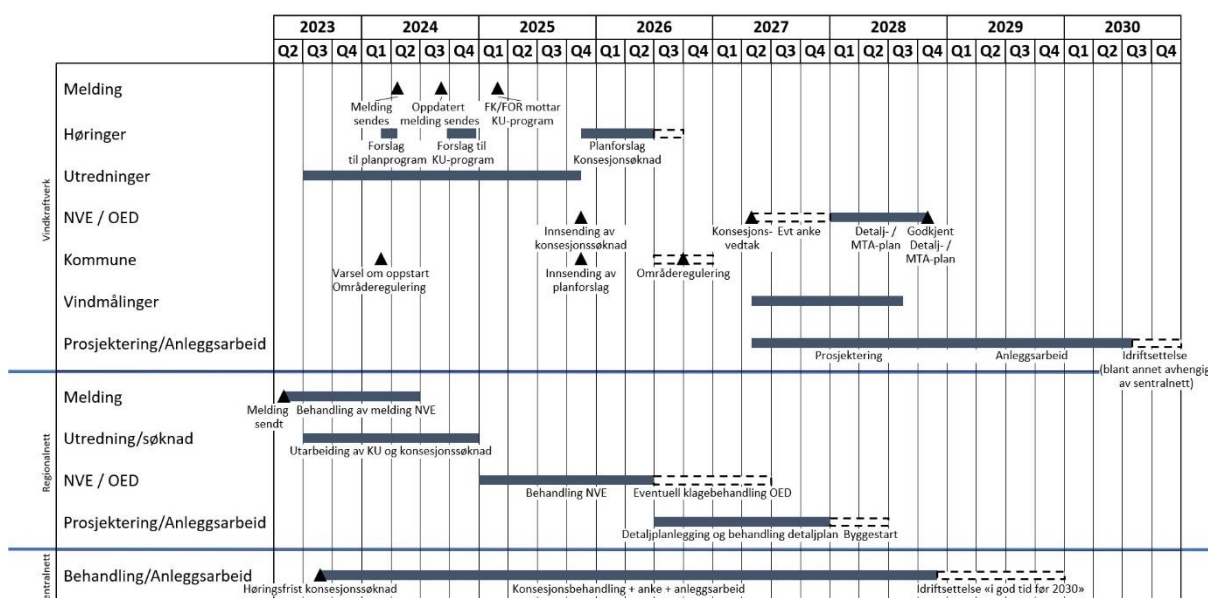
| | 2023 | | | 2024 | | | | 2025 | | | | 2026 | | | | 2027 | | | | 2028 | | | | 2029 | | | | 2030 | | | |
|---|---|---|---|---|---|---|---|---|---|---|---|---|---|---|---|---|---|---|---|---|---|---|---|---|---|---|---|---|---|---|---|
| | Q2 | Q3 | Q4 | Q1 | Q2 | Q3 | Q4 | Q1 | Q2 | Q3 | Q4 | Q1 | Q2 | Q3 | Q4 | Q1 | Q2 | Q3 | Q4 | Q1 | Q2 | Q3 | Q4 | Q1 | Q2 | Q3 | Q4 | Q1 | Q2 | Q3 | Q4 |

Vindkraftverk

Melding
Melding sendes
Oppdatert melding sendes
FK/FOR mottar KU-program

Høringer
Forslag til planprogram
Forslag til KU-program
Planforslag Konsesjonsøknad

Utredninger

NVE / OED
Innsending av konsesjonssøknad
Konsesjons-vedtak
Evt anke
Detalj- / MTA-plan
Godkjent Detalj- / MTA-plan

Kommune
Varsel om oppstart Områderegulering
Innsending av planforslag
Områderegulering

Vindmålinger

Prosjektering/Anleggsarbeid
Prosjektering
Anleggsarbeid
Idriftsettelse (blant annet avhengig av sentralnett)

Regionalnett

Melding
Melding sendt
Behandling av melding NVE

Utredning/søknad
Utarbeiding av KU og konsesjonssøknad

NVE / OED
Behandling NVE
Eventuell klagebehandling OED

Prosjektering/Anleggsarbeid
Detaljplanlegging og behandling detaljplan
Byggestart

Sentralnett

Behandling/Anleggsarbeid
Høringsfrist konsesjonssøknad
Konsesjonsbehandling + anke + anleggsarbeid
Idriftsettelse «i god tid før 2030»